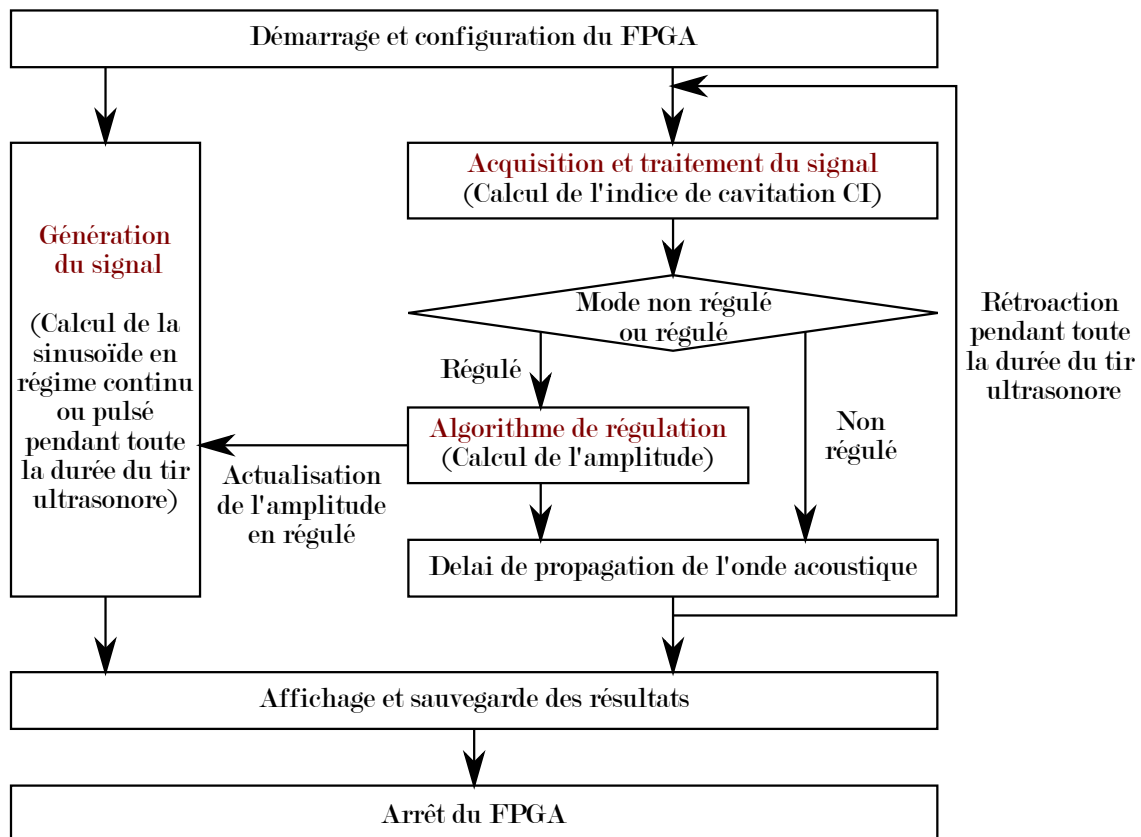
Démarrage et configuration du FPGA

Génération du signal

(Calcul de la sinusoïde en régime continu ou pulsé pendant toute la durée du tir ultrasonore)

Acquisition et traitement du signal
(Calcul de l'indice de cavitation CI)

Mode non régulé ou régulé

Régulé

Non régulé

Rétroaction pendant toute la durée du tir ultrasonore

Algorithme de régulation
(Calcul de l'amplitude)

Actualisation de l'amplitude en régulé

Delai de propagation de l'onde acoustique

Affichage et sauvegarde des résultats

Arrêt du FPGA